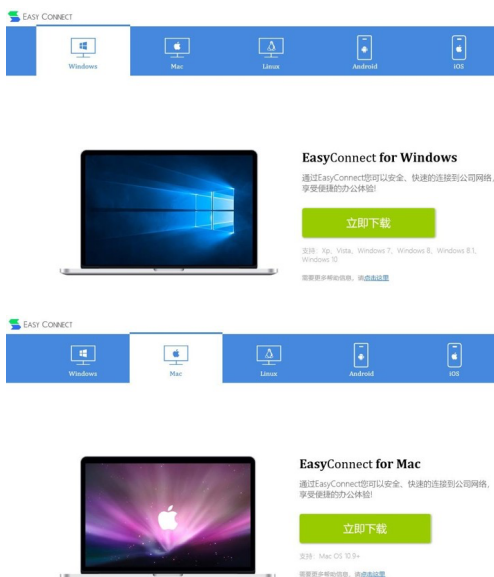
EASY CONNECT

Windows

Mac

Linux

Android

iOS

EasyConnect for Windows

通过EasyConnect您可以安全、快速的连接到公司网络，享受便捷的办公体验!

立即下载

支持：Xp、Vista、Windows 7、Windows 8、Windows 8.1、Windows 10

需要更多帮助信息，请点击这里

EASY CONNECT

Windows

Mac

Linux

Android

iOS

EasyConnect for Mac

通过EasyConnect您可以安全、快速的连接到公司网络，享受便捷的办公体验!

立即下载

支持：Mac OS 10.9+

需要更多帮助信息，请点击这里